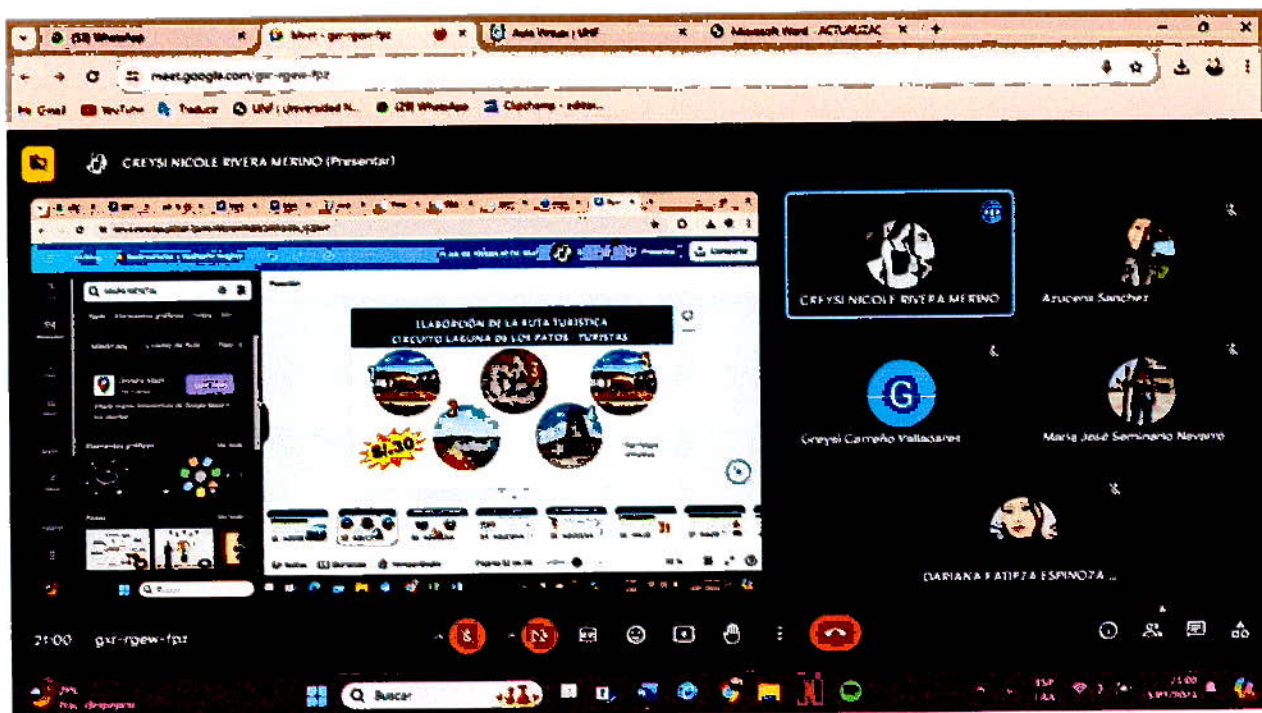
(59) WhatsApp
Meet - gxr-rgew-fpz
Aula Virtual | UNF
Microsoft Word - ACTUALIZAC
meet.google.com/gxr-rgew-fpz
Gmail YouTube Traducir UNF | Universidad N... (29) WhatsApp Clipchamp - editor...

CREYSI NICOLE RIVERA MERINO (Presentar)

ELABORCIÓN DE LA RUTA TURISTICA
CIRCUITO LAGUNA DE LOS PATOS - TURISTAS

S/.30

CREYSI NICOLE RIVERA MERINO
Azucena Sanchez
Greysi Carreño Vallaadares
Maria José Seminario Navarro
DARIANA FATIEZA ESPINOZA ...

21:00 gxr-rgew-fpz

Buscar